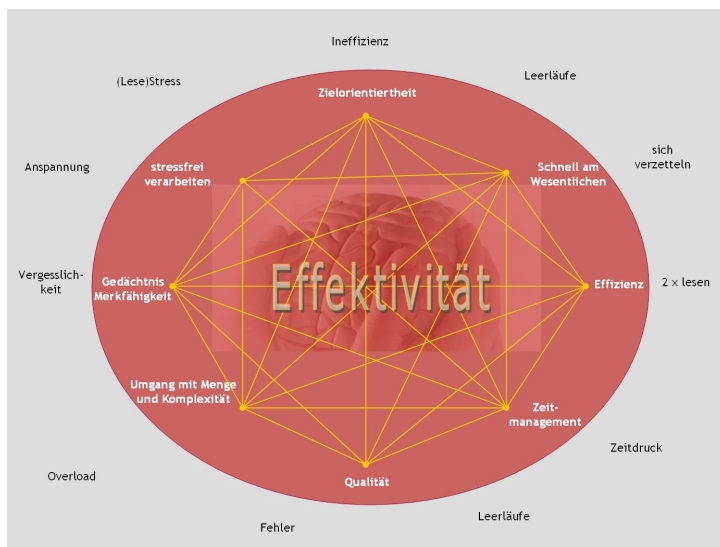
Ineffizienz

(Lese)Stress

Leerläufe

sich verzetteln

Anspannung

Zielorientiertheit

stressfrei verarbeiten

Schnell am Wesentlichen

Vergesslichkeit

Gedächtnis Merkfähigkeit

Effektivität

Effizienz

2 x lesen

Umgang mit Menge und Komplexität

Zeitmanagement

Zeitdruck

Overload

Qualität

Fehler

Leerläufe